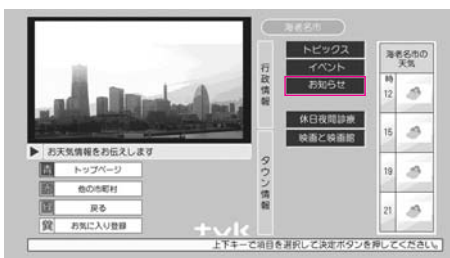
海老名市

行政情報

トピックス
イベント
お知らせ

休日夜間診療
映画と映画館

タウン情報

海老名市の天気
時
12
15
18
21

▶ お天気情報をお伝えします
青 トップページ
赤 他の市町村
緑 戻る
黄 お気に入り登録

tvk

上下キーで項目を選択して決定ボタンを押してください。